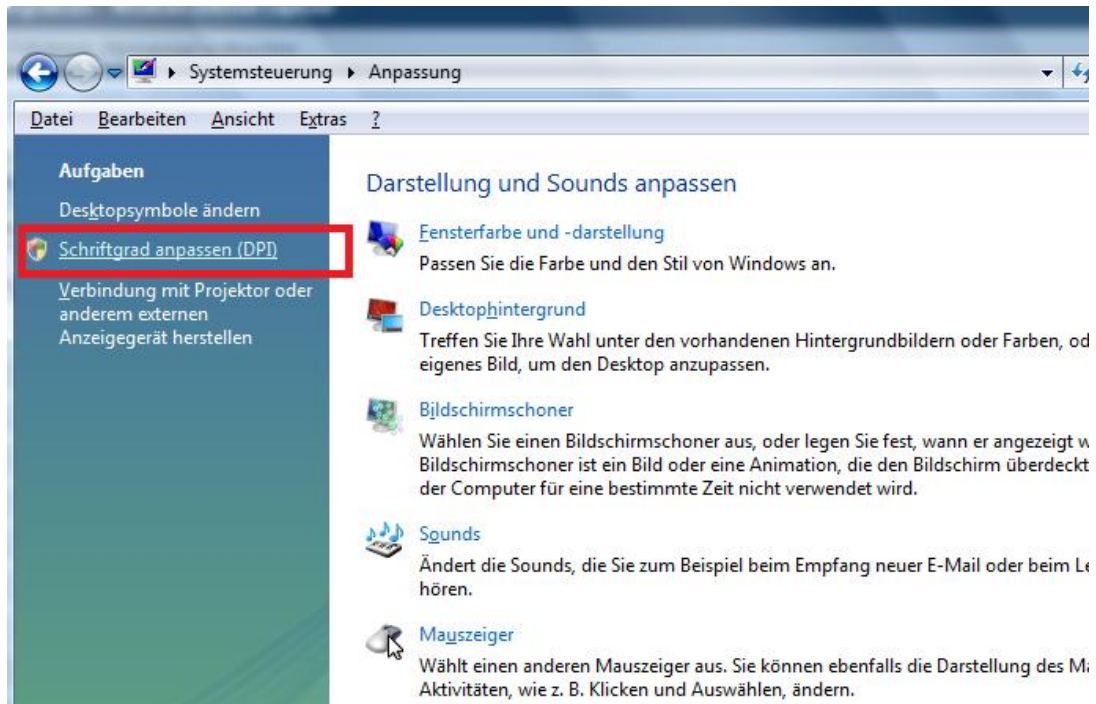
▸ Systemsteuerung ▸ Anpassung

Datei Bearbeiten Ansicht Extras ?

Aufgaben

Desktopsymbole ändern

Schriftgrad anpassen (DPI)

Verbindung mit Projektor oder anderem externen Anzeigegerät herstellen

Darstellung und Sounds anpassen

Fensterfarbe und -darstellung

Passen Sie die Farbe und den Stil von Windows an.

Desktophintergrund

Treffen Sie Ihre Wahl unter den vorhandenen Hintergrundbildern oder Farben, od eigenes Bild, um den Desktop anzupassen.

Bildschirmschoner

Wählen Sie einen Bildschirmschoner aus, oder legen Sie fest, wann er angezeigt w Bildschirmschoner ist ein Bild oder eine Animation, die den Bildschirm überdeckt der Computer für eine bestimmte Zeit nicht verwendet wird.

Sounds

Ändert die Sounds, die Sie zum Beispiel beim Empfang neuer E-Mail oder beim Le hören.

Mauszeiger

Wählt einen anderen Mauszeiger aus. Sie können ebenfalls die Darstellung des M Aktivitäten, wie z. B. Klicken und Auswählen, ändern.